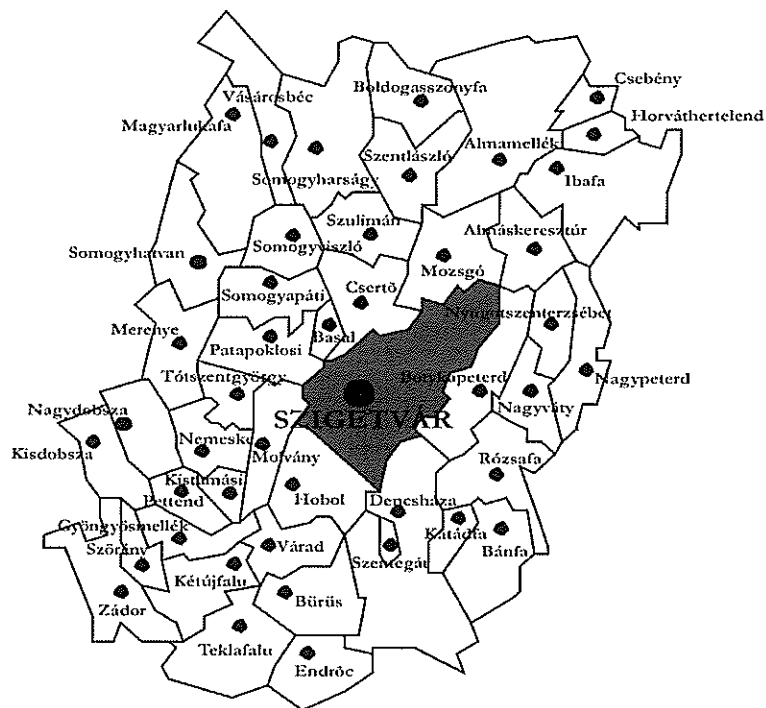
Csebény
Horváthertelend
Vásárosbéc
Boldogasszonyfa
Magyarlukafa
Almamellék
Szentlászló
Ibafa
Somogyharsági
Szulimán
Almáskeresztúr
Somogyhatvan
Somogyviszló
Mozsgó
Somogyapáti
Csertő
Nyugotszenterzsébet
Merenye
Basal
Patapoklosi
Tótszentgyörgy
Botykapeterd
Nagypeterd
Nagydobsza
SZIGETVÁR
Nagyváty
Kisdobsza
Nemeske
Molvány
Rózsafa
Kistamási
Pettend
Hobol
Deneshaza
Gyöngyösmellék
Katádfa
Bánfa
Szörény
Várad
Szentegát
Kétújfalu
Bürüs
Zádor
Teklafalu
Endrőc